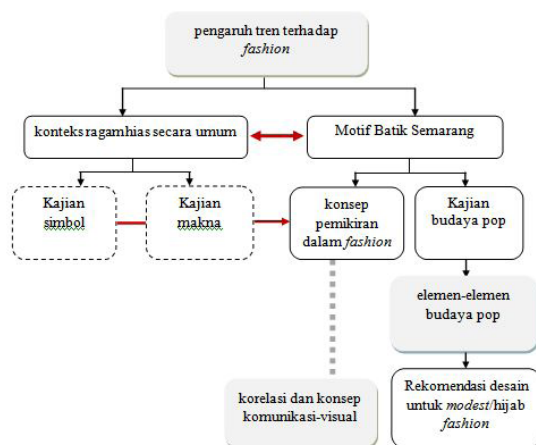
pengaruh tren terhadap *fashion*

konteks ragamhias secara umum

Motif Batik Semarang

Kajian simbol

Kajian makna

konsep pemikiran dalam *fashion*

Kajian budaya pop

elemen-elemen budaya pop

korelasi dan konsep komunikasi-visual

Rekomendasi desain untuk *modest*/hijab *fashion*